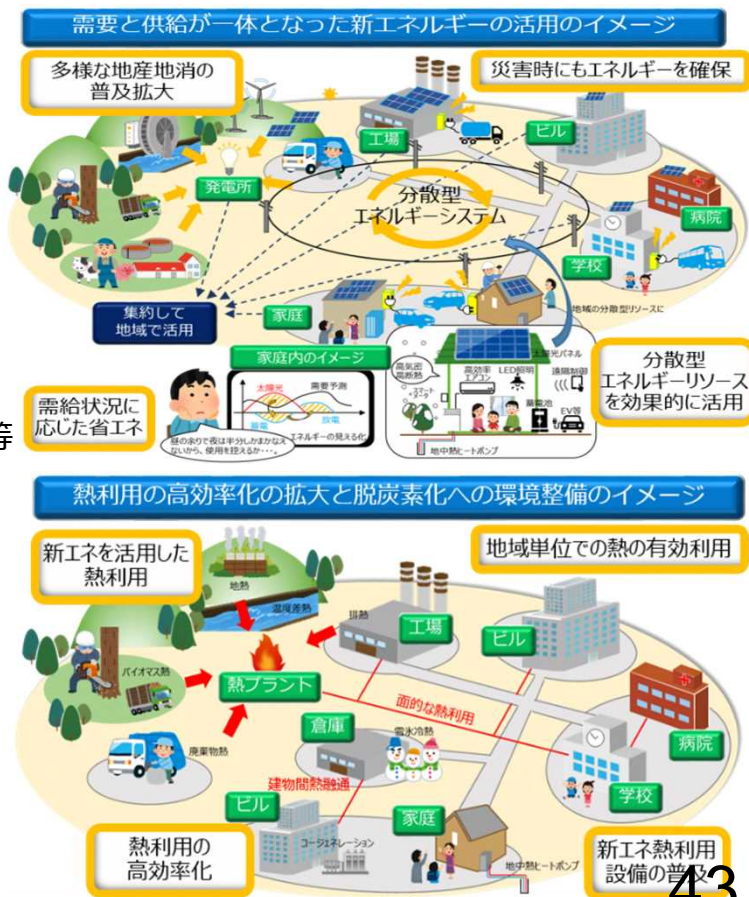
需要と供給が一体となった新エネルギーの活用のイメージ

多様な地産地消の普及拡大

災害時にもエネルギーを確保

工場

ビル

発電所

分散型
エネルギーシステム

病院

学校

集約して
地域で活用

家庭

地域の分散型リソースに

家庭内のイメージ

太陽光

需要予測

蓄電

放電

エネルギーの見える化

昼の余りで夜は半分しかまかなえないから、使用を控えるか……

需給状況に応じた省エネ

高気密
高断熱

高効率
エアコン

LED照明

太陽光パネル

遠隔制御

スマートメーター

蓄電池

EV等

地中熱ヒートポンプ

分散型
エネルギーリソースを効果的に活用

等

熱利用の高効率化の拡大と脱炭素化への環境整備のイメージ

新エネを活用した熱利用

地域単位での熱の有効利用

地熱

温度差熱

排熱

工場

ビル

バイオマス熱

熱プラント

面的な熱利用

倉庫

雪氷冷熱

病院

廃棄物熱

建物間熱融通

学校

ビル

家庭

コージェネレーション

地中熱ヒートポンプ

熱利用の
高効率化

新エネ熱利用
設備の普及

43